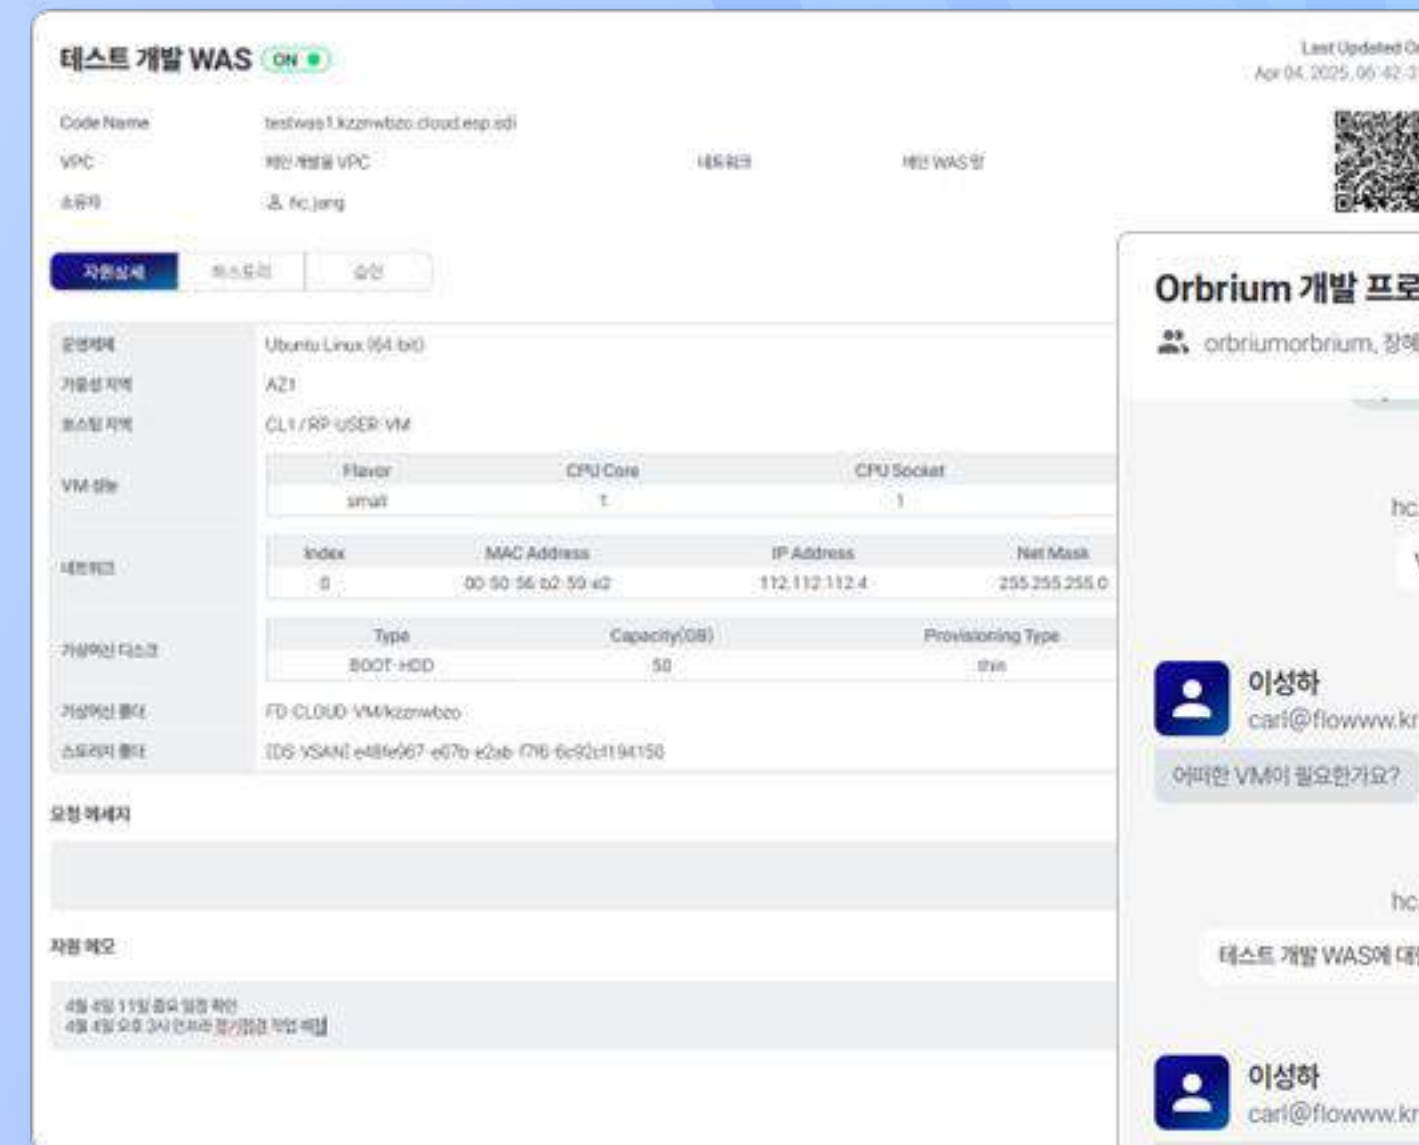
테스트 개발 WAS ON

Last Updated O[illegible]
Apr 04, 2025, 06:42:3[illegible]

Code Name testwas1.kzznwbzo.cloud.esp.sdi
VPC 개인 개발용 VPC 네트워크 개인 WAS망
소유자 hc.jang

자원상세 히스토리 승인

| 운영체제 | Ubuntu Linux (64-bit) | | | |
|---|---|---|---|---|
| 가용성 지역 | AZ1 | | | |
| 호스팅 지역 | CL1 / RP-USER-VM | | | |
| VM 성능 | Flavor | CPU Core | CPU Socket | |
| | small | 1 | 1 | |
| 네트워크 | Index | MAC Address | IP Address | Net Mask |
| | 0 | 00:50:56:b2:59:e2 | 112.112.112.4 | 255.255.255.0 |
| 가상머신 디스크 | Type | Capacity(GB) | Provisioning Type | |
| | BOOT-HDD | 50 | thin | |
| 가상머신 폴더 | FD-CLOUD-VM/kzznwbzo | | | |
| 스토리지 폴더 | [DS-VSAN] e48fe967-e07b-e2ab-f7f6-6e92cf194158 | | | |

요청 메세지

자원 메모

4월 4일 11일 중요 일정 확인
4월 4일 오후 3시 언저리 정기점검 작업 예정

Orbrium 개발 프로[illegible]
orbriumorbrium, 장혜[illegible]

hc.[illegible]

이성하
carl@flowww.kr
어떠한 VM이 필요한가요?

hc.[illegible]
테스트 개발 WAS에 대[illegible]

이성하
carl@flowww.kr